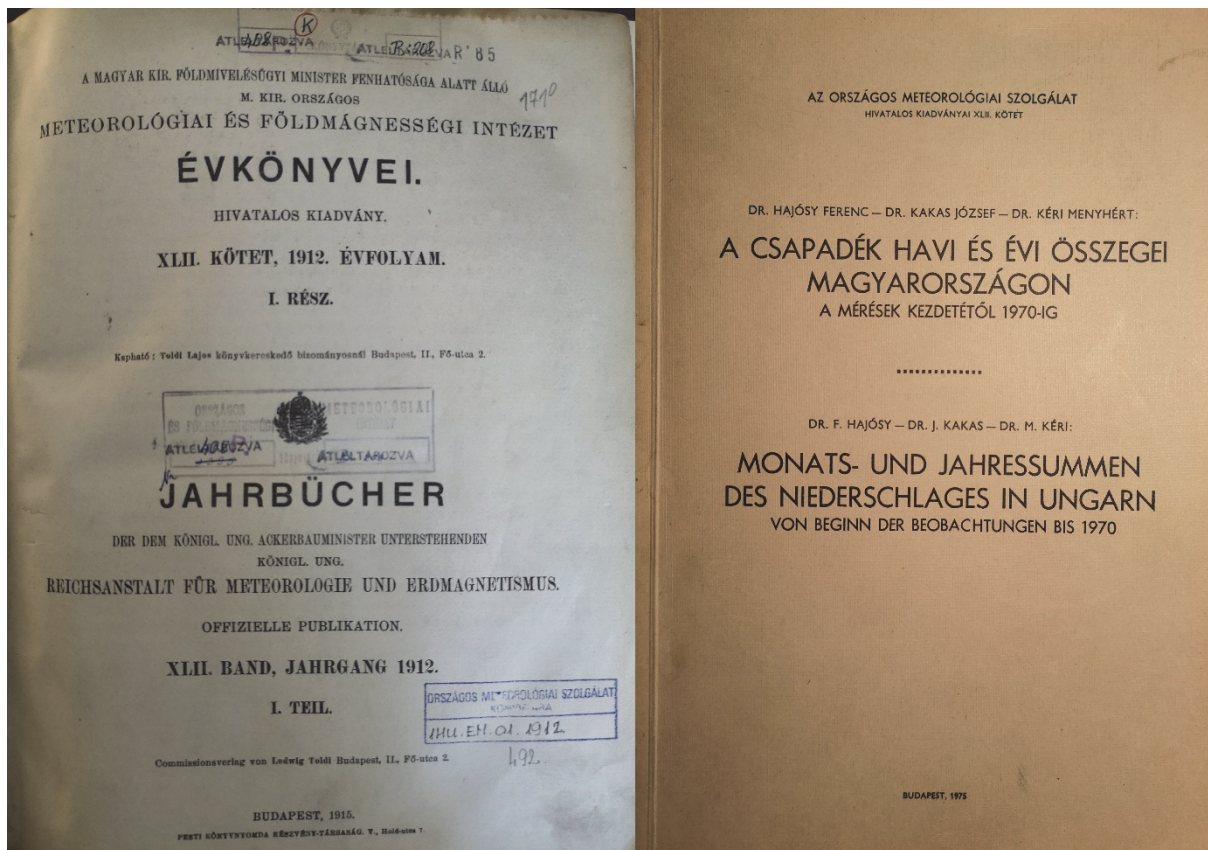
ATLE408BOZVA (K) ATLEB:208VAR'85

A MAGYAR KIR. FÖLDMIVELÉSÜGYI MINISTER FENHATÓSÁGA ALATT ÁLLÓ
M. KIR. ORSZÁGOS
METEOROLÓGIAI ÉS FÖLDMÁGNESSÉGI INTÉZET

1710

ÉVKÖNYVEI.

HIVATALOS KIADVÁNY.

XLII. KÖTET, 1912. ÉVFOLYAM.

I. RÉSZ.

Kapható: Toldi Lajos könyvkereskedő bizományosnál Budapest, II., Fő-utca 2.

ORSZÁGOS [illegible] METEOROLÓGIAI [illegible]

ATLE408BOZVA ATLELTÁROZVA

JAHRBÜCHER

DER DEM KÖNIGL. UNG. ACKERBAUMINISTER UNTERSTEHENDEN
KÖNIGL. UNG.
REICHSANSTALT FÜR METEOROLOGIE UND ERDMAGNETISMUS.

OFFIZIELLE PUBLIKATION.

XLII. BAND, JAHRGANG 1912.

I. TEIL.

ORSZÁGOS METEOROLÓGIAI SZOLGÁLAT
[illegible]
HU. EH. 01. 1912

Commissionsverlag von Ludwig Toldi Budapest, II., Fő-utca 2.

492.

BUDAPEST, 1915.
PESTI KÖNYVNYOMDA RÉSZVÉNY-TÁRSASÁG. V., Hold-utca 7.

AZ ORSZÁGOS METEOROLÓGIAI SZOLGÁLAT
HIVATALOS KIADVÁNYAI XLII. KÖTET

DR. HAJÓSY FERENC – DR. KAKAS JÓZSEF – DR. KÉRI MENYHÉRT:

A CSAPADÉK HAVI ÉS ÉVI ÖSSZEGEI MAGYARORSZÁGON
A MÉRÉSEK KEZDETÉTŐL 1970-IG

..............

DR. F. HAJÓSY – DR. J. KAKAS – DR. M. KÉRI:

MONATS- UND JAHRESSUMMEN DES NIEDERSCHLAGES IN UNGARN
VON BEGINN DER BEOBACHTUNGEN BIS 1970

BUDAPEST, 1975